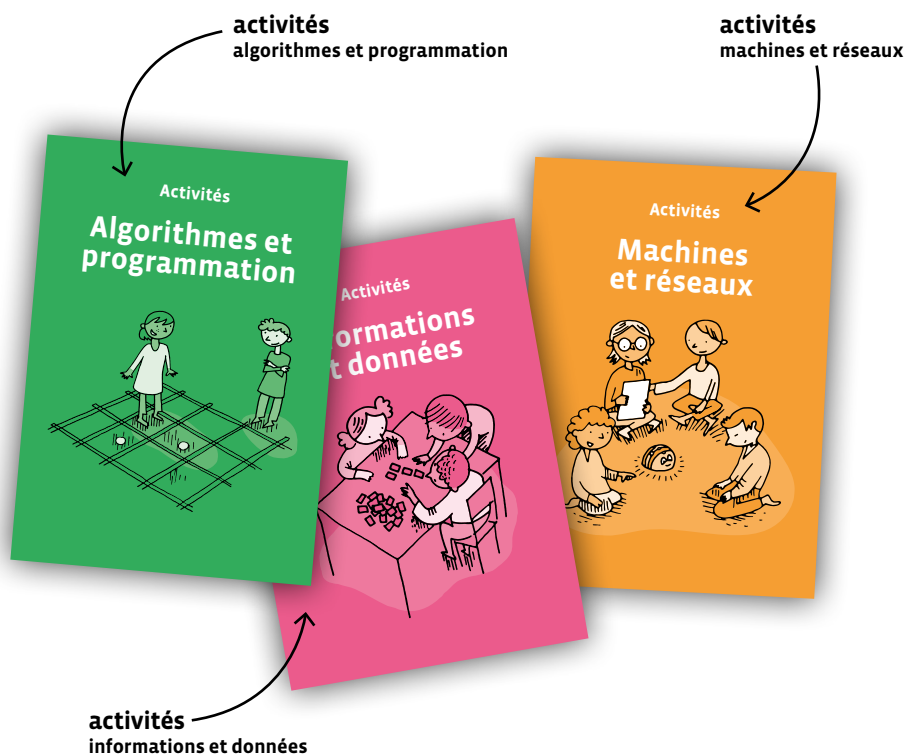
activités
algorithmes et programmation

activités
machines et réseaux

Activités
Algorithmes et programmation

Activités
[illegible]ormations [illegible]t données

Activités
Machines et réseaux

activités
informations et données